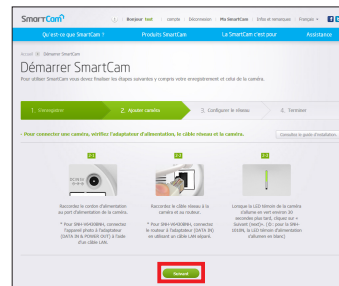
SmartCam

Bonjour test | compte | Déconnexion | Ma SmartCam | Infos et remarques | Français

Qu'est-ce que SmartCam ? | Produits SmartCam | La SmartCam c'est pour | Assistance

Accueil > Démarrer SmartCam

Démarrer SmartCam

Pour utiliser SmartCam vous devez finaliser les étapes suivantes y compris votre enregistrement et celui de la caméra.

1. Enregistrer | 2. Ajouter caméra | 3. Configurer le réseau | 4. Terminer

• Pour connecter une caméra, vérifiez l'adaptateur d'alimentation, le câble réseau et la caméra.

Consultez le guide d'installation

2-1

Raccordez le cordon d'alimentation au port d'alimentation de la caméra.

* Pour SNH-V6410PN, connectez l'appareil photo à l'adaptateur (DATA IN & POWER OUT) à l'aide d'un câble LAN.

2-2

Raccordez le câble réseau à la caméra et au routeur.

* Pour SNH-V6410PN, connectez le routeur à l'adaptateur (DATA IN) en utilisant un câble LAN séparé.

2-3

Lorsque la LED témoin de la caméra s'allume en vert environ 30 secondes plus tard, cliquez sur « Suivant (next) ». (Si : pour la SNH-6410BN, la LED témoin d'alimentation s'allumera en blanc)

Suivant